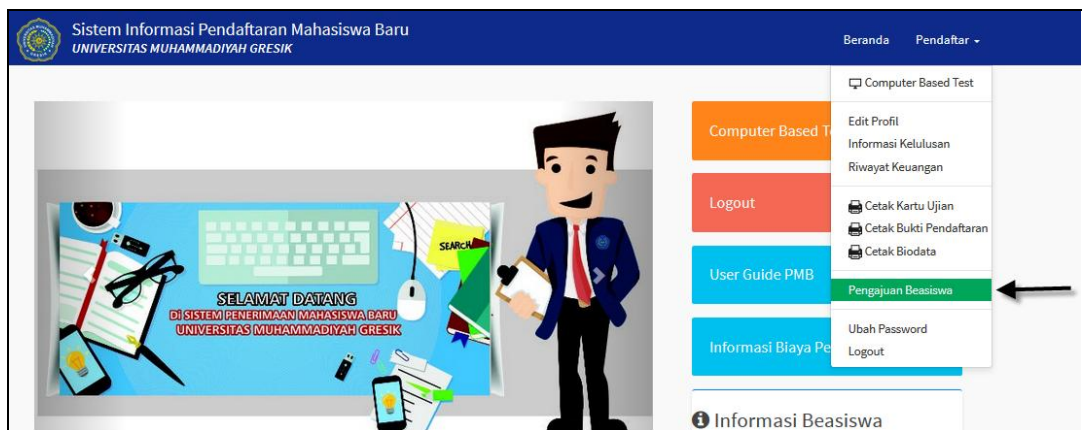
Sistem Informasi Pendaftaran Mahasiswa Baru
UNIVERSITAS MUHAMMADIYAH GRESIK

Beranda Pendaftar

Computer Based Test

Edit Profil
Informasi Kelulusan
Riwayat Keuangan

Cetak Kartu Ujian
Cetak Bukti Pendaftaran
Cetak Biodata

Pengajuan Beasiswa

Ubah Password
Logout

SEARCH

SELAMAT DATANG
DI SISTEM PENERIMAAN MAHASISWA BARU
UNIVERSITAS MUHAMMADIYAH GRESIK

Computer Based T

Logout

User Guide PMB

Informasi Biaya Pe

Informasi Beasiswa